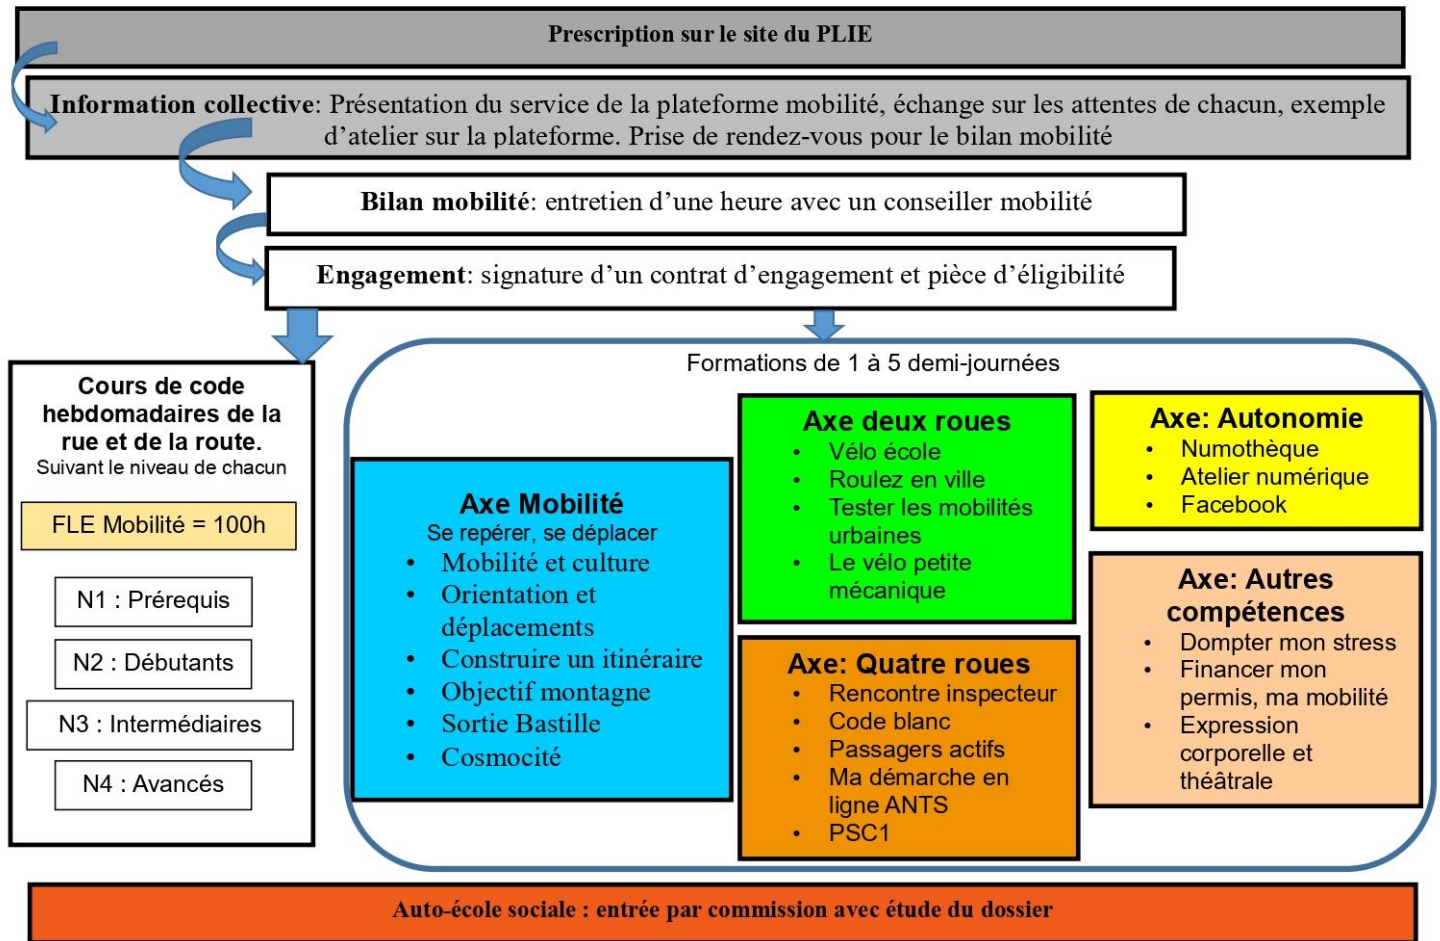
Prescription sur le site du PLIE

Information collective: Présentation du service de la plateforme mobilité, échange sur les attentes de chacun, exemple d'atelier sur la plateforme. Prise de rendez-vous pour le bilan mobilité

Bilan mobilité: entretien d'une heure avec un conseiller mobilité

Engagement: signature d'un contrat d'engagement et pièce d'éligibilité

Cours de code hebdomadaires de la rue et de la route.
Suivant le niveau de chacun

FLE Mobilité = 100h

N1 : Prérequis

N2 : Débutants

N3 : Intermédiaires

N4 : Avancés

Formations de 1 à 5 demi-journées

Axe Mobilité
Se repérer, se déplacer
• Mobilité et culture
• Orientation et déplacements
• Construire un itinéraire
• Objectif montagne
• Sortie Bastille
• Cosmocité

Axe deux roues
• Vélo école
• Roulez en ville
• Tester les mobilités urbaines
• Le vélo petite mécanique

Axe: Autonomie
• Numothèque
• Atelier numérique
• Facebook

Axe: Quatre roues
• Rencontre inspecteur
• Code blanc
• Passagers actifs
• Ma démarche en ligne ANTS
• PSC1

Axe: Autres compétences
• Dompter mon stress
• Financer mon permis, ma mobilité
• Expression corporelle et théâtrale

Auto-école sociale : entrée par commission avec étude du dossier